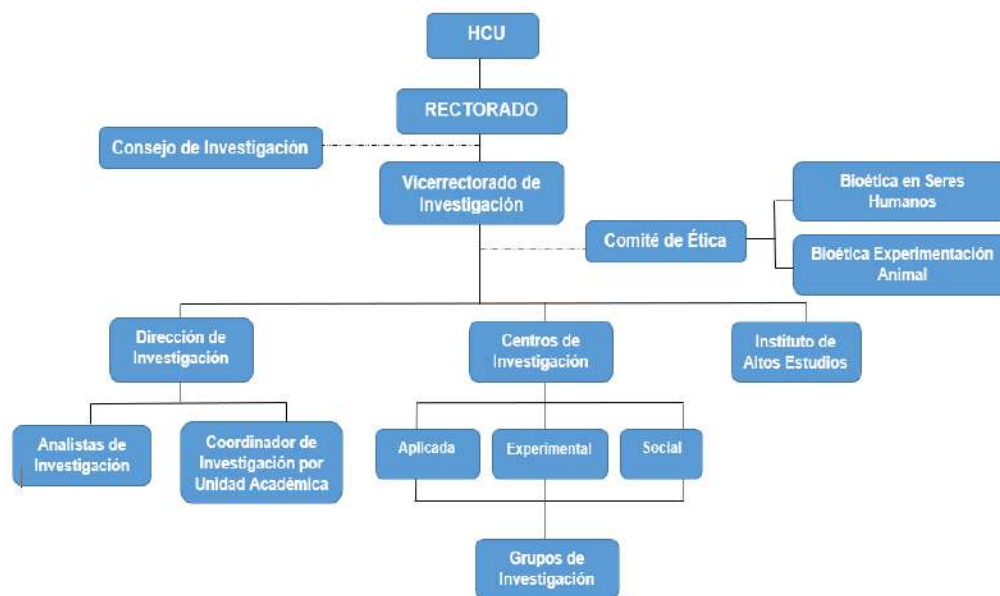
HCU

RECTORADO

Consejo de Investigación

Vicerrectorado de Investigación

Comité de Ética

Bioética en Seres Humanos

Bioética Experimentación Animal

Dirección de Investigación

Centros de Investigación

Instituto de Altos Estudios

Analistas de Investigación

Coordinador de Investigación por Unidad Académica

Aplicada

Experimental

Social

Grupos de Investigación